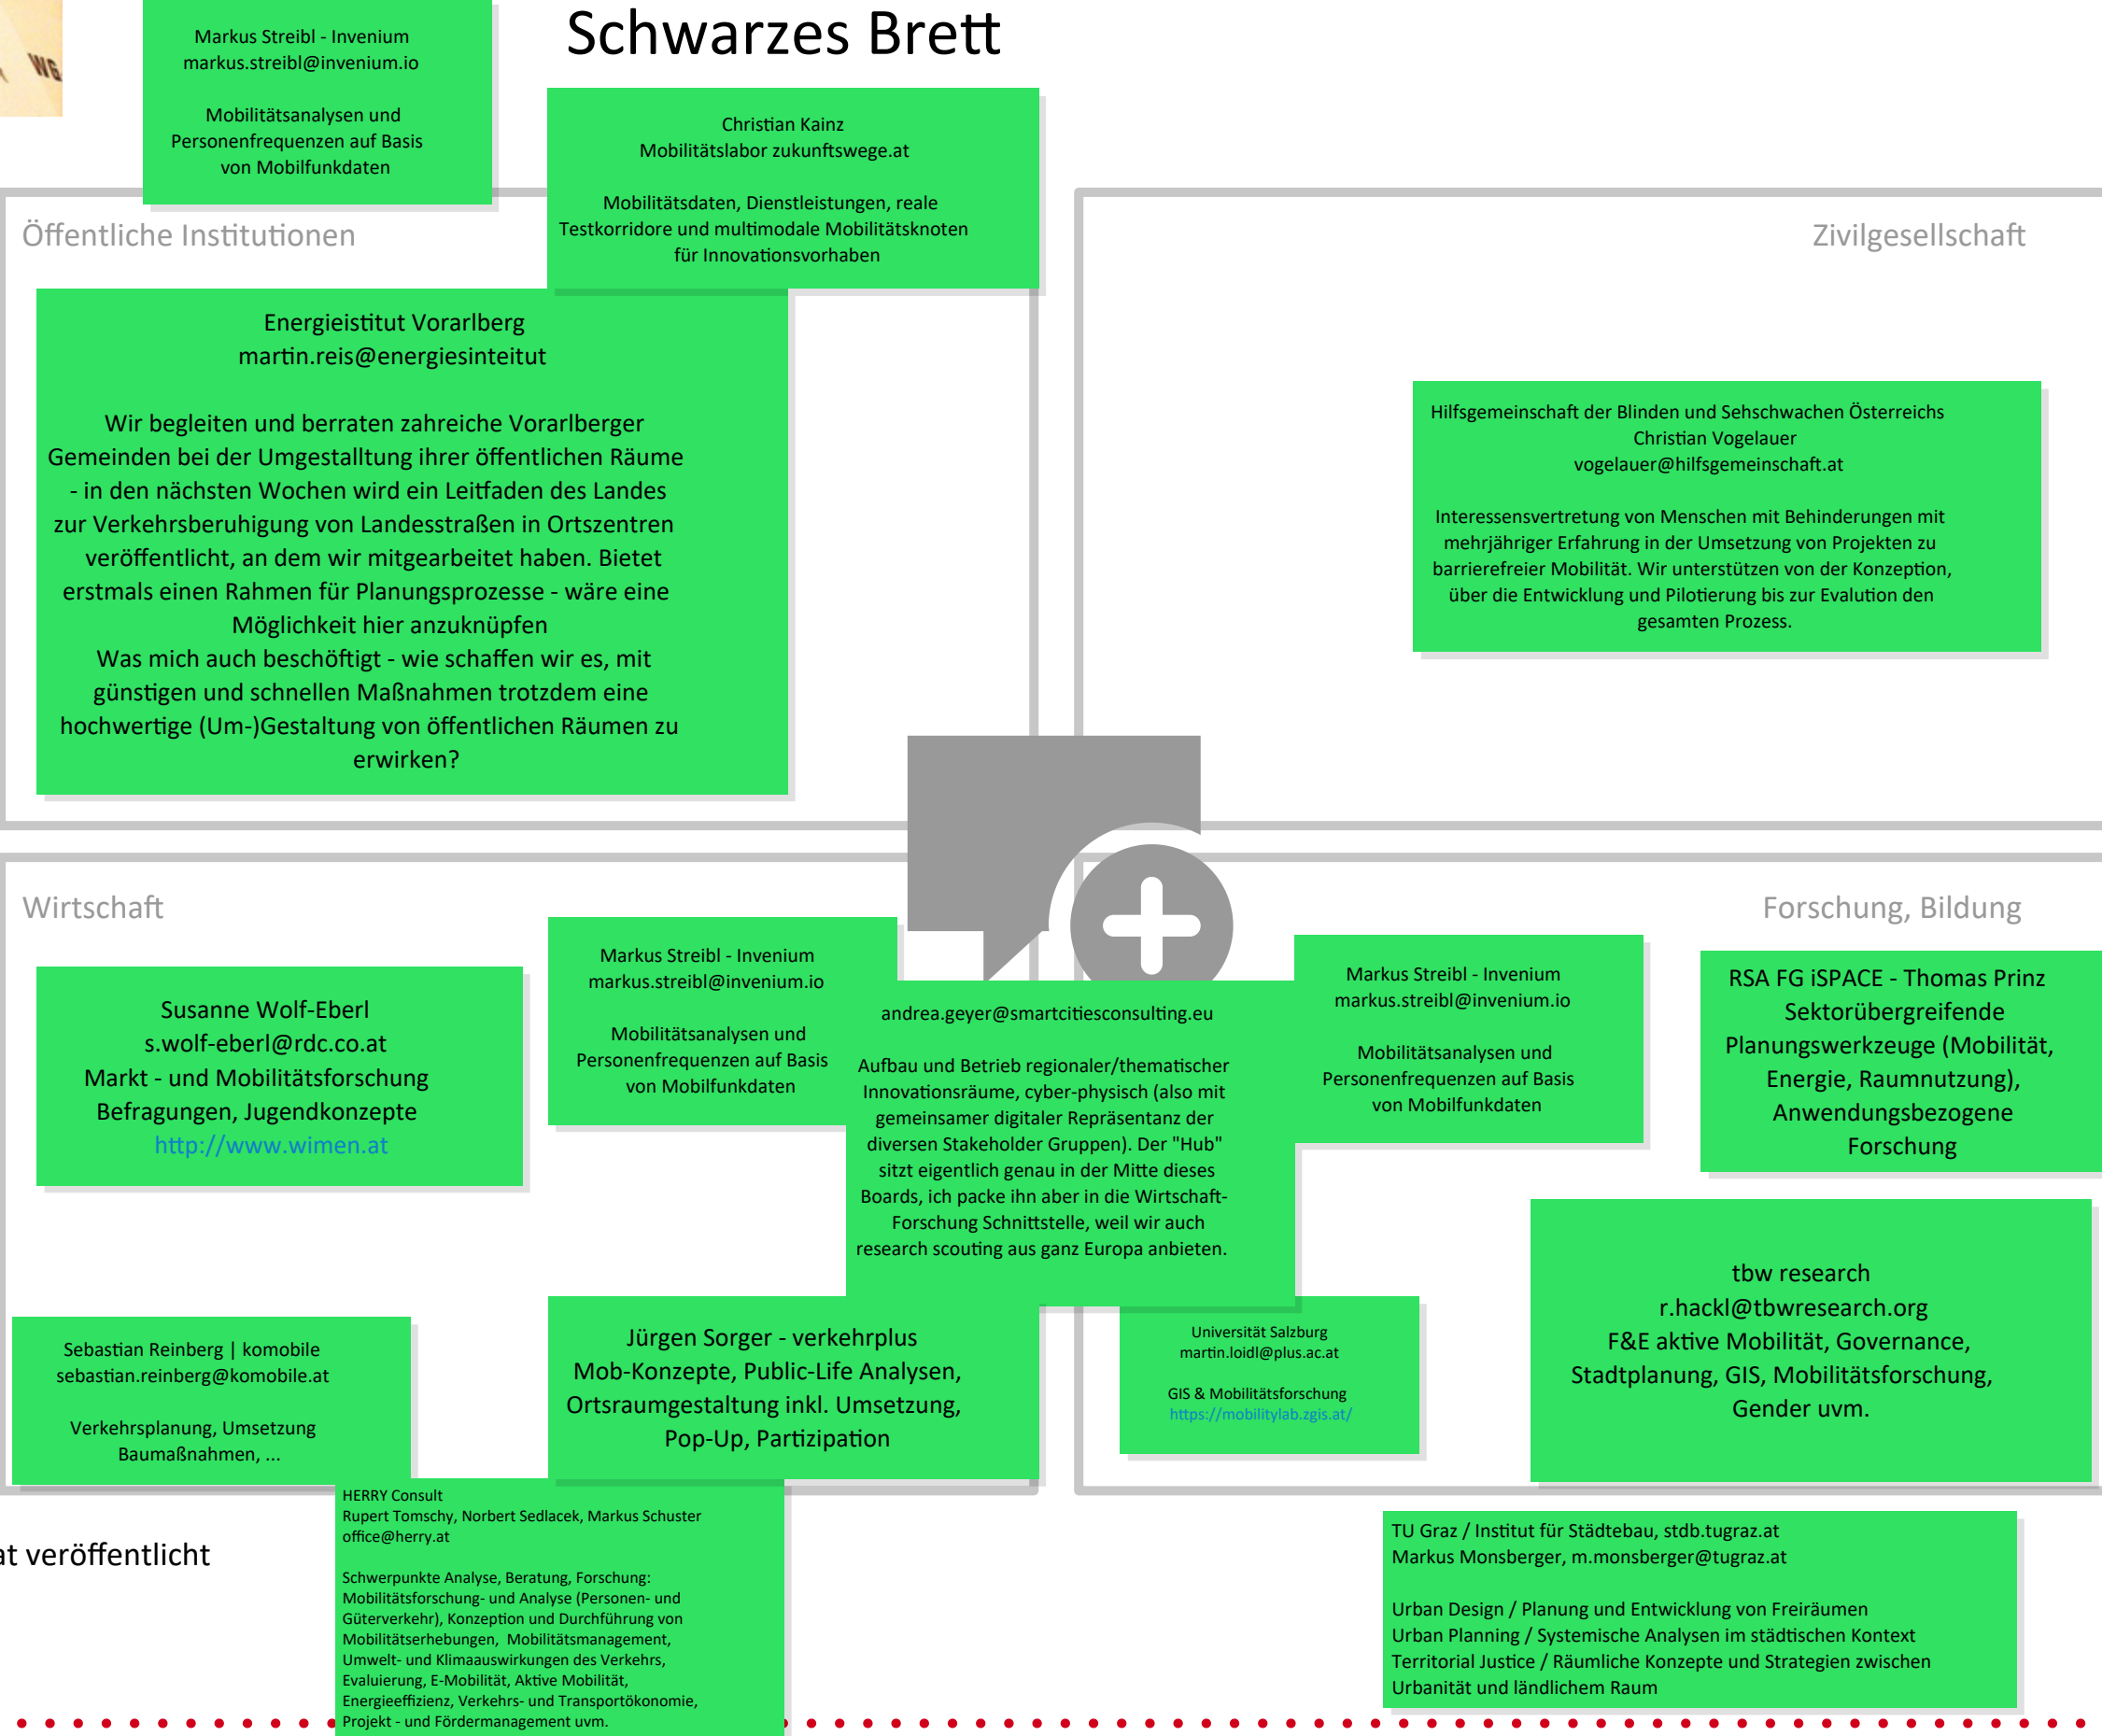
WG

Markus Streibl - Invenium
markus.streibl@invenium.io

Mobilitätsanalysen und Personenfrequenzen auf Basis von Mobilfunkdaten

Schwarzes Brett

Christian Kainz
Mobilitätslabor zukunftswege.at

Mobilitätsdaten, Dienstleistungen, reale Testkorridore und multimodale Mobilitätsknoten für Innovationsvorhaben

Öffentliche Institutionen

Zivilgesellschaft

Energieistitut Vorarlberg
martin.reis@energiesinteitut

Wir begleiten und berraten zahreiche Vorarlberger Gemeinden bei der Umgestalltung ihrer öffentlichen Räume - in den nächsten Wochen wird ein Leitfaden des Landes zur Verkehrsberuhigung von Landesstraßen in Ortszentren veröffentlicht, an dem wir mitgearbeitet haben. Bietet erstmals einen Rahmen für Planungsprozesse - wäre eine Möglichkeit hier anzuknüpfen
Was mich auch beschöftigt - wie schaffen wir es, mit günstigen und schnellen Maßnahmen trotzdem eine hochwertige (Um-)Gestaltung von öffentlichen Räumen zu erwirken?

Hilfsgemeinschaft der Blinden und Sehschwachen Österreichs
Christian Vogelauer
vogelauer@hilfsgemeinschaft.at

Interessensvertretung von Menschen mit Behinderungen mit mehrjähriger Erfahrung in der Umsetzung von Projekten zu barrierefreier Mobilität. Wir unterstützen von der Konzeption, über die Entwicklung und Pilotierung bis zur Evalution den gesamten Prozess.

Wirtschaft

Forschung, Bildung

Susanne Wolf-Eberl
s.wolf-eberl@rdc.co.at
Markt - und Mobilitätsforschung
Befragungen, Jugendkonzepte
http://www.wimen.at

Markus Streibl - Invenium
markus.streibl@invenium.io

Mobilitätsanalysen und Personenfrequenzen auf Basis von Mobilfunkdaten

andrea.geyer@smartcitiesconsulting.eu

Aufbau und Betrieb regionaler/thematischer Innovationsräume, cyber-physisch (also mit gemeinsamer digitaler Repräsentanz der diversen Stakeholder Gruppen). Der "Hub" sitzt eigentlich genau in der Mitte dieses Boards, ich packe ihn aber in die Wirtschaft-Forschung Schnittstelle, weil wir auch research scouting aus ganz Europa anbieten.

Markus Streibl - Invenium
markus.streibl@invenium.io

Mobilitätsanalysen und Personenfrequenzen auf Basis von Mobilfunkdaten

RSA FG iSPACE - Thomas Prinz
Sektorübergreifende Planungswerkzeuge (Mobilität, Energie, Raumnutzung), Anwendungsbezogene Forschung

tbw research
r.hackl@tbwresearch.org
F&E aktive Mobilität, Governance, Stadtplanung, GIS, Mobilitätsforschung, Gender uvm.

Sebastian Reinberg | komobile
sebastian.reinberg@komobile.at

Verkehrsplanung, Umsetzung Baumaßnahmen, ...

Jürgen Sorger - verkehrplus
Mob-Konzepte, Public-Life Analysen, Ortsraumgestaltung inkl. Umsetzung, Pop-Up, Partizipation

Universität Salzburg
martin.loidl@plus.ac.at

GIS & Mobilitätsforschung
https://mobilitylab.zgis.at/

at veröffentlicht

HERRY Consult
Rupert Tomschy, Norbert Sedlacek, Markus Schuster
office@herry.at

Schwerpunkte Analyse, Beratung, Forschung:
Mobilitätsforschung- und Analyse (Personen- und Güterverkehr), Konzeption und Durchführung von Mobilitätserhebungen, Mobilitätsmanagement, Umwelt- und Klimaauswirkungen des Verkehrs, Evaluierung, E-Mobilität, Aktive Mobilität, Energieeffizienz, Verkehrs- und Transportökonomie, Projekt - und Fördermanagement uvm.

TU Graz / Institut für Städtebau, stdb.tugraz.at
Markus Monsberger, m.monsberger@tugraz.at

Urban Design / Planung und Entwicklung von Freiräumen
Urban Planning / Systemische Analysen im städtischen Kontext
Territorial Justice / Räumliche Konzepte und Strategien zwischen Urbanität und ländlichem Raum